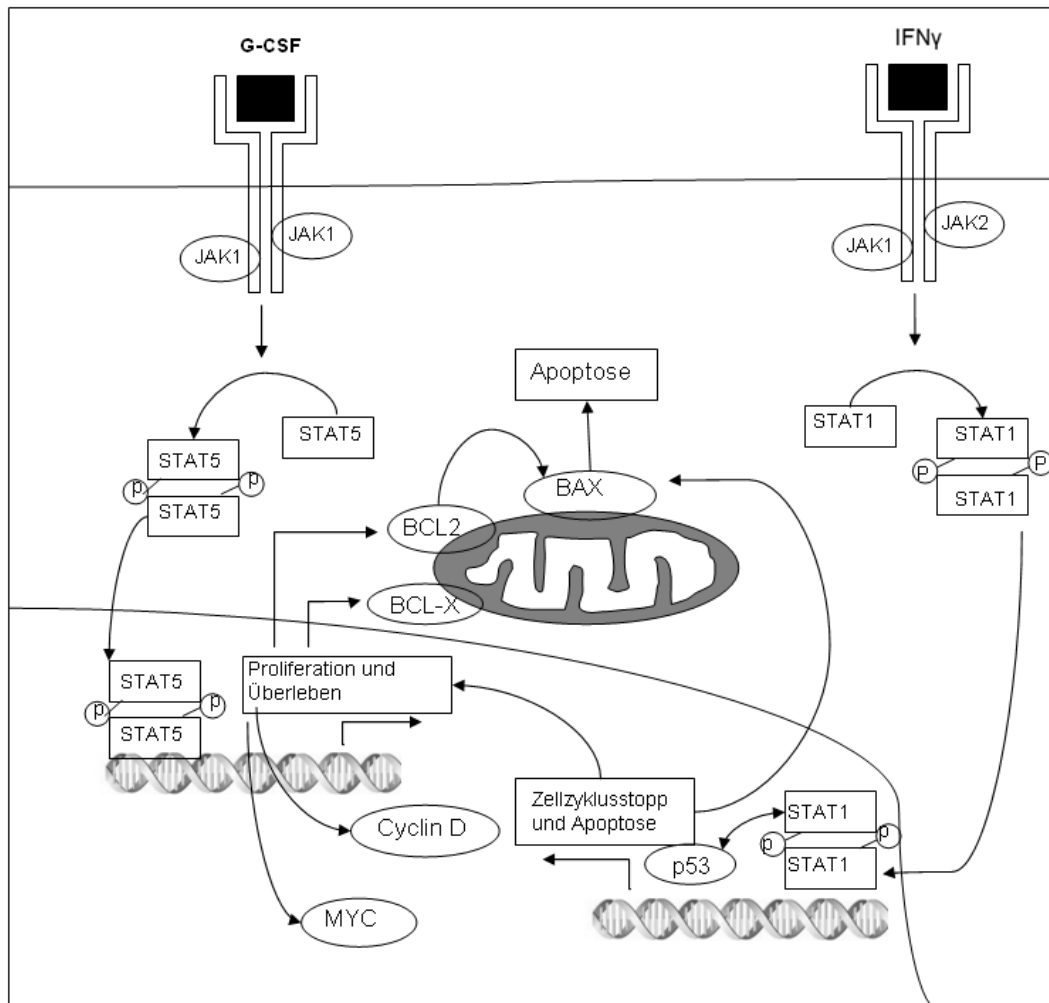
G-CSF

IFNγ

JAK1
JAK1

JAK1
JAK2

Apoptose

STAT5

STAT1

STAT5
p
p
STAT5

STAT1
P
P
STAT1

BAX

BCL2

BCL-X

STAT5
p
p
STAT5

Proliferation und Überleben

Zellzyklusstopp und Apoptose

STAT1
p
p
STAT1

p53

Cyclin D

MYC